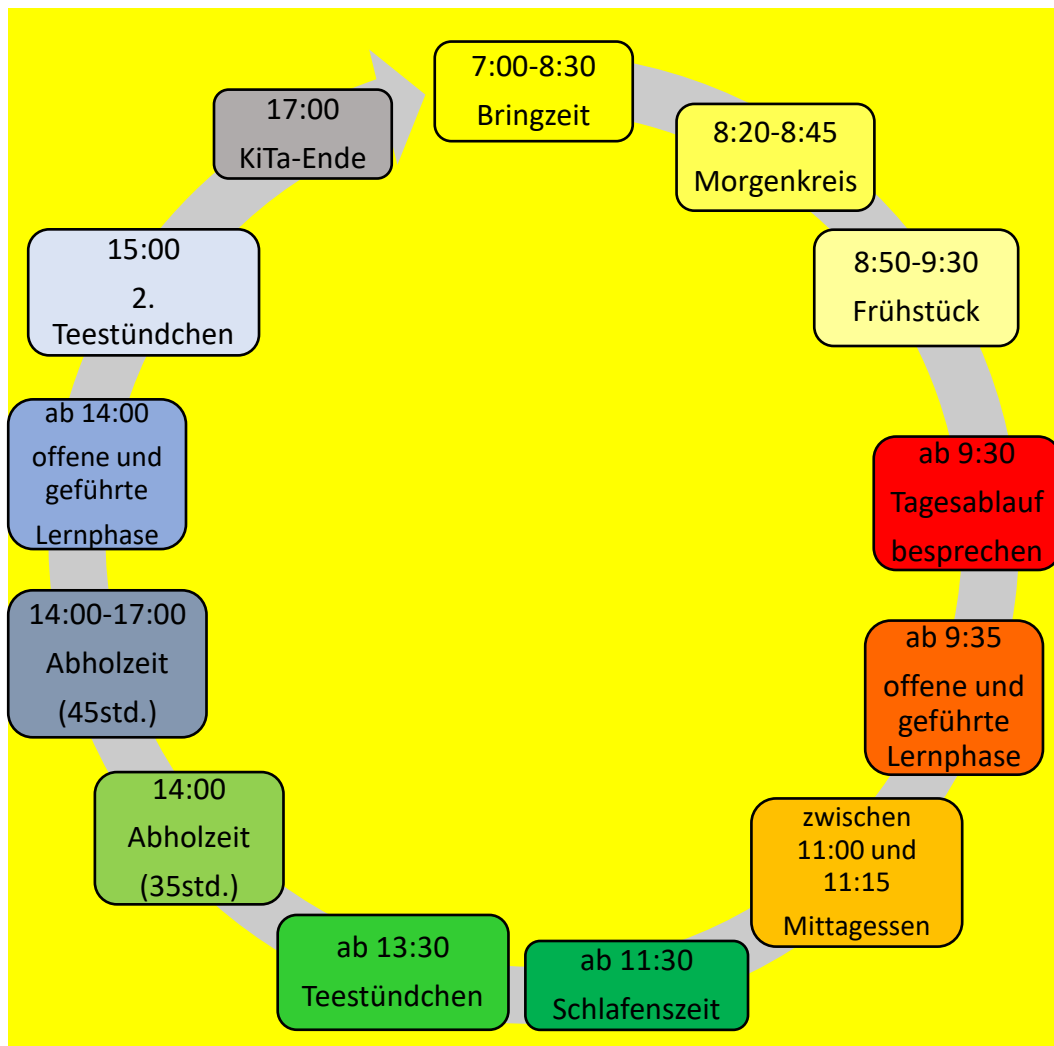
7:00-8:30
Bringzeit

8:20-8:45
Morgenkreis

8:50-9:30
Frühstück

ab 9:30
Tagesablauf besprechen

ab 9:35
offene und geführte Lernphase

zwischen 11:00 und 11:15
Mittagessen

ab 11:30
Schlafenszeit

ab 13:30
Teestündchen

14:00
Abholzeit
(35std.)

14:00-17:00
Abholzeit
(45std.)

ab 14:00
offene und geführte Lernphase

15:00
2. Teestündchen

17:00
KiTa-Ende